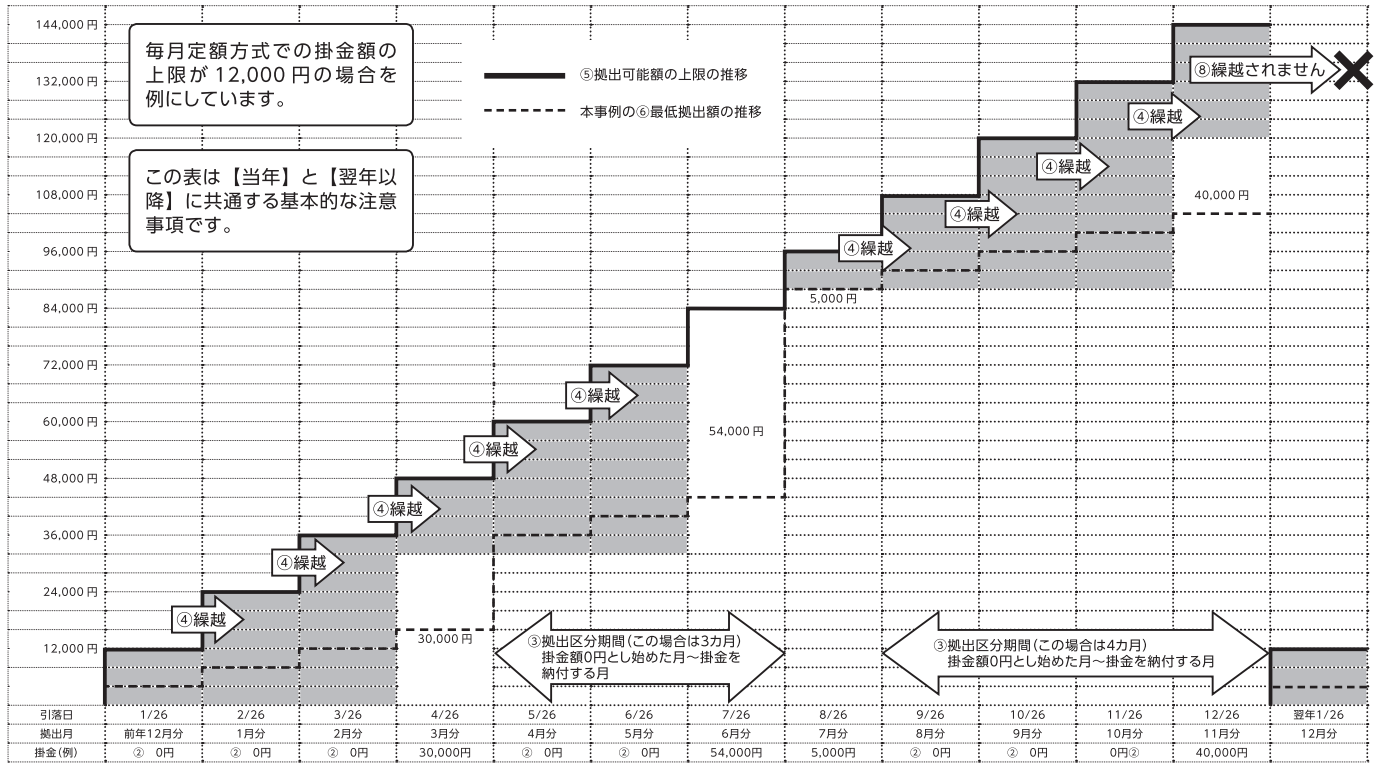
144,000円
132,000円
120,000円
108,000円
96,000円
84,000円
72,000円
60,000円
48,000円
36,000円
24,000円
12,000円

毎月定額方式での掛金額の上限が 12,000 円の場合を例にしています。

この表は【当年】と【翌年以降】に共通する基本的な注意事項です。

⑤拠出可能額の上限の推移
本事例の⑥最低拠出額の推移

⑧繰越されません
④繰越
④繰越
④繰越
④繰越
40,000円
④繰越
5,000円
54,000円
④繰越
④繰越
④繰越
④繰越
④繰越
30,000円

③拠出区分期間(この場合は3カ月)
掛金額0円とし始めた月~掛金を納付する月

③拠出区分期間(この場合は4カ月)
掛金額0円とし始めた月~掛金を納付する月

| 引落日 | 1/26 | 2/26 | 3/26 | 4/26 | 5/26 | 6/26 | 7/26 | 8/26 | 9/26 | 10/26 | 11/26 | 12/26 | 翌年1/26 |
|---|---|---|---|---|---|---|---|---|---|---|---|---|---|
| 拠出月 | 前年12月分 | 1月分 | 2月分 | 3月分 | 4月分 | 5月分 | 6月分 | 7月分 | 8月分 | 9月分 | 10月分 | 11月分 | 12月分 |
| 掛金(例) | ② 0円 | ② 0円 | ② 0円 | 30,000円 | ② 0円 | ② 0円 | 54,000円 | 5,000円 | ② 0円 | ② 0円 | 0円② | 40,000円 | |